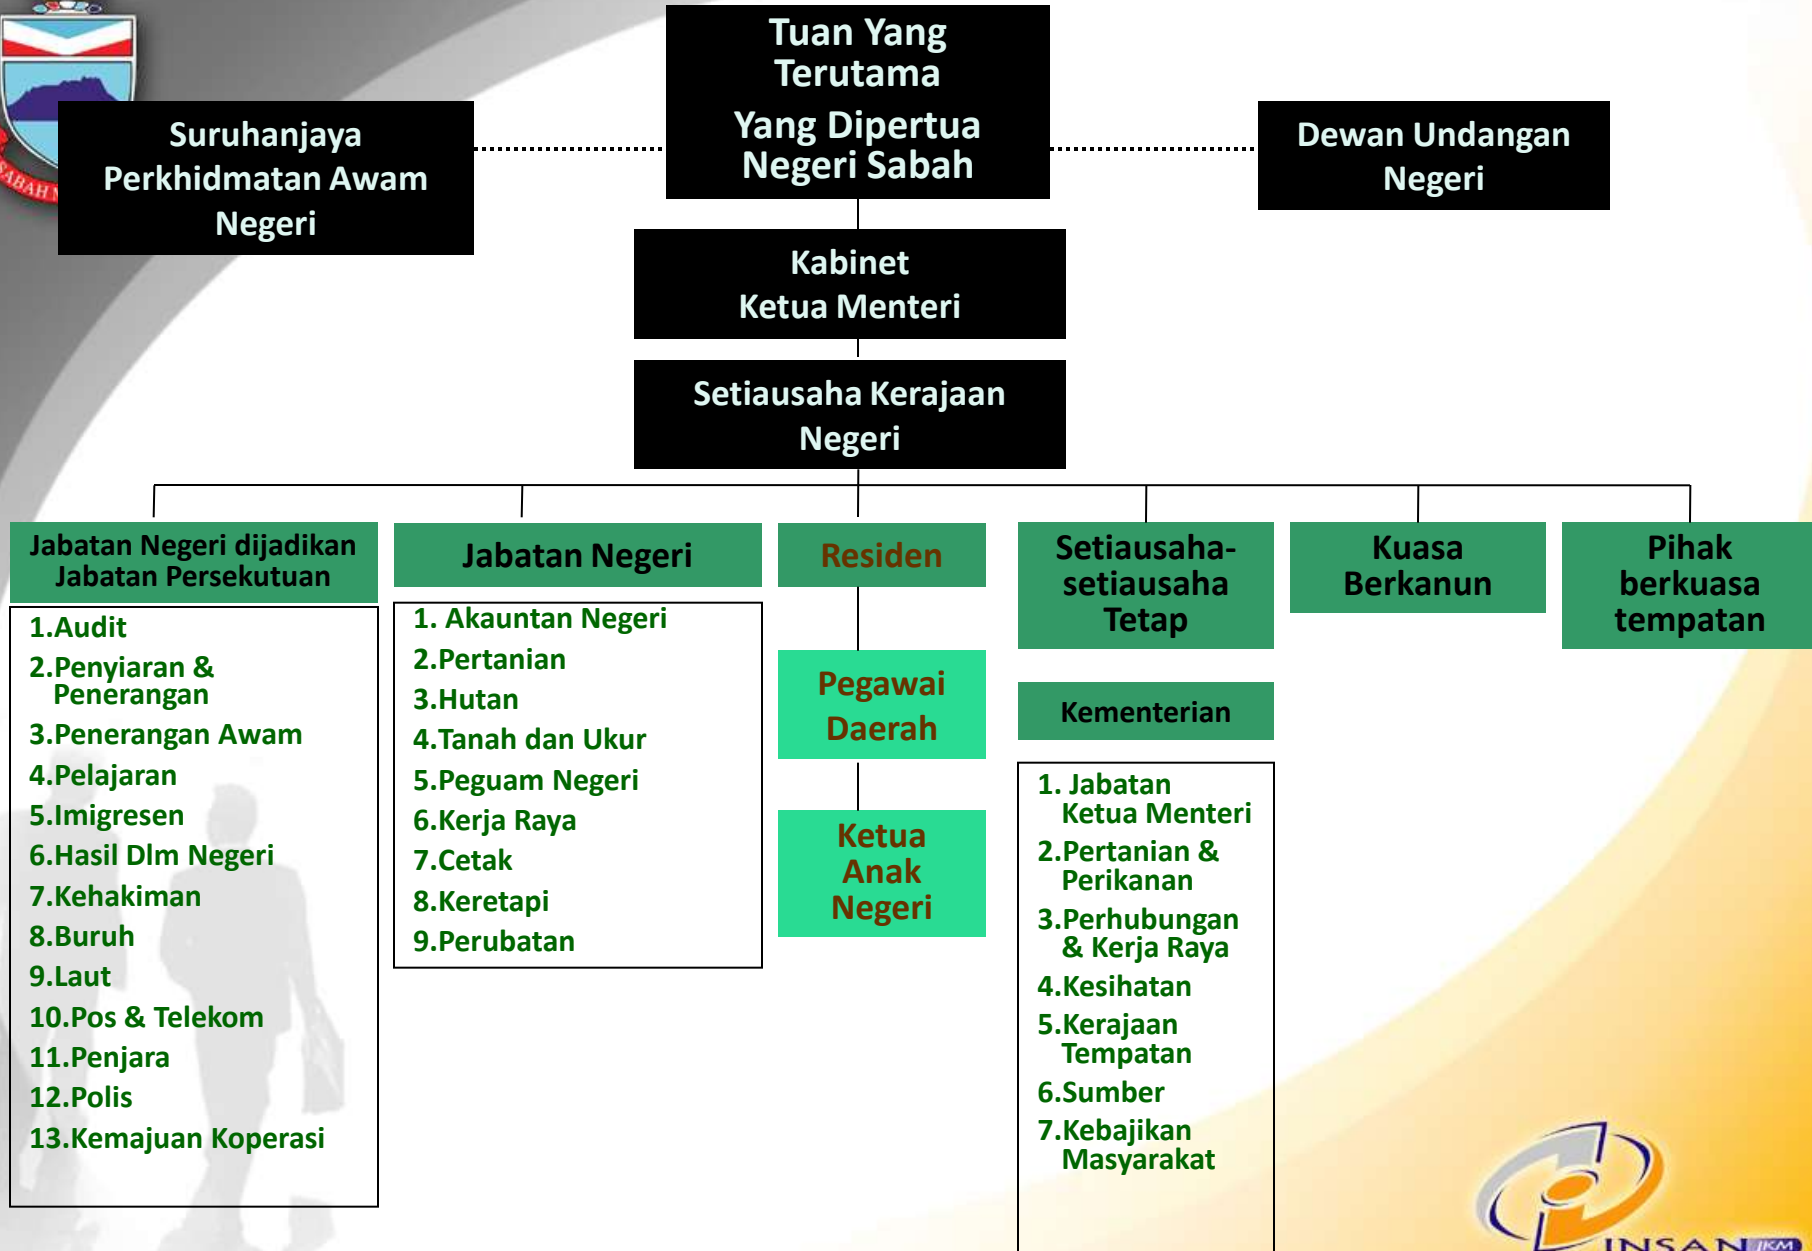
Tuan Yang Terutama
Yang Dipertua Negeri Sabah

Suruhanjaya Perkhidmatan Awam Negeri

Dewan Undangan Negeri

Kabinet
Ketua Menteri

Setiausaha Kerajaan Negeri

Jabatan Negeri dijadikan Jabatan Persekutuan

1.Audit
2.Penyiaran & Penerangan
3.Penerangan Awam
4.Pelajaran
5.Imigresen
6.Hasil Dlm Negeri
7.Kehakiman
8.Buruh
9.Laut
10.Pos & Telekom
11.Penjara
12.Polis
13.Kemajuan Koperasi

Jabatan Negeri

1. Akauntan Negeri
2.Pertanian
3.Hutan
4.Tanah dan Ukur
5.Peguam Negeri
6.Kerja Raya
7.Cetak
8.Keretapi
9.Perubatan

Residen

Pegawai Daerah

Ketua Anak Negeri

Setiausaha-setiausaha Tetap

Kementerian

1. Jabatan Ketua Menteri
2.Pertanian & Perikanan
3.Perhubungan & Kerja Raya
4.Kesihatan
5.Kerajaan Tempatan
6.Sumber
7.Kebajikan Masyarakat

Kuasa Berkanun

Pihak berkuasa tempatan

INSAN JKM